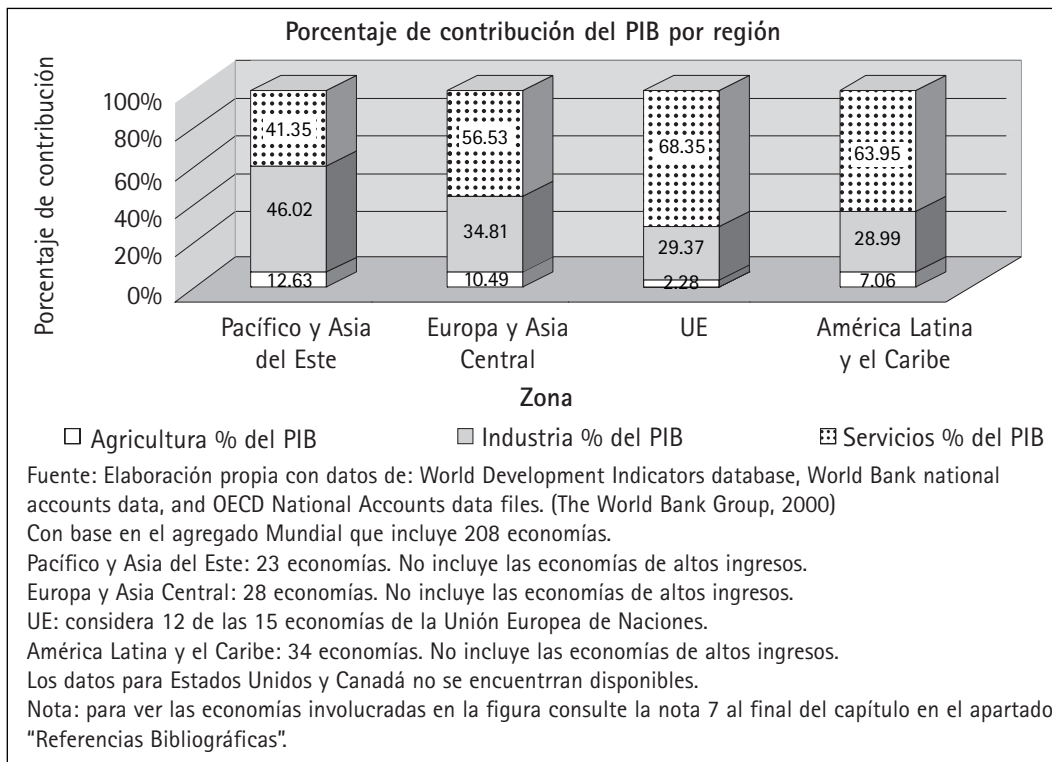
Porcentaje de contribución del PIB por región

Porcentaje de contribución

100%
80%
60%
40%
20%
0%

41.35
46.02
12.63

56.53
34.81
10.49

68.35
29.37
2.28

63.95
28.99
7.06

Pacífico y Asia del Este
Europa y Asia Central
UE
América Latina y el Caribe

Zona

Agricultura % del PIB
Industria % del PIB
Servicios % del PIB

Fuente: Elaboración propia con datos de: World Development Indicators database, World Bank national accounts data, and OECD National Accounts data files. (The World Bank Group, 2000)
Con base en el agregado Mundial que incluye 208 economías.
Pacífico y Asia del Este: 23 economías. No incluye las economías de altos ingresos.
Europa y Asia Central: 28 economías. No incluye las economías de altos ingresos.
UE: considera 12 de las 15 economías de la Unión Europea de Naciones.
América Latina y el Caribe: 34 economías. No incluye las economías de altos ingresos.
Los datos para Estados Unidos y Canadá no se encuentrran disponibles.
Nota: para ver las economías involucradas en la figura consulte la nota 7 al final del capítulo en el apartado "Referencias Bibliográficas".